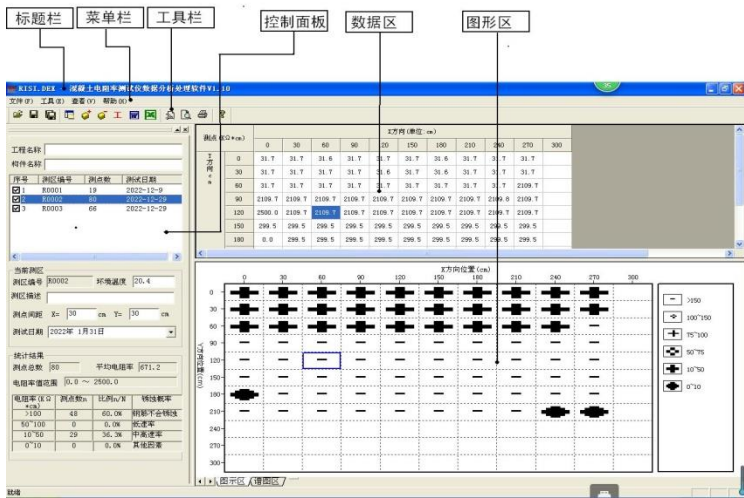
标题栏 菜单栏 工具栏 控制面板 数据区 图形区

RISI.DEX 混凝土电阻率测试仪数据分析处理软件V1.10

文件(F) 工具(E) 查看(V) 帮助(H)

工程名称
构件名称

| 序号 | 测区编号 | 测点数 | 测试日期 |
|---|---|---|---|
| 1 | R0001 | 19 | 2022-12-9 |
| 2 | R0002 | 80 | 2022-12-29 |
| 3 | R0003 | 68 | 2022-12-29 |

当前测区
测区编号 R0002 环境温度 20.4
测区描述
测点间距 X= 30 cm Y= 30 cm
测试日期 2022年 1月31日

统计结果
测点总数 80 平均电阻率 671.2
电阻率值范围 0.0 ~ 2500.0

| 电阻率(kΩ·cm) | 测点数n | 比例n/N | 钢筋锈蚀速率 |
|---|---|---|---|
| >100 | 48 | 60.0% | 钢筋不会锈蚀 |
| 50~100 | 0 | 0.0% | 低速率 |
| 10~50 | 29 | 36.3% | 中高速率 |
| 0~10 | 0 | 0.0% | 其他因素 |

测点 ρ(kΩ·cm) X方向(单位:cm)
Y方向

| | 0 | 30 | 60 | 90 | 120 | 150 | 180 | 210 | 240 | 270 | 300 |
|---|---|---|---|---|---|---|---|---|---|---|---|
| 0 | 31.7 | 31.7 | 31.6 | 31.7 | 31.7 | 31.7 | 31.6 | 31.7 | 31.7 | 31.7 | |
| 30 | 31.7 | 31.7 | 31.7 | 31.7 | 31.6 | 31.7 | 31.7 | 31.7 | 31.7 | 31.7 | |
| 60 | 31.7 | 31.7 | 31.7 | 31.7 | 31.7 | 31.7 | 31.7 | 31.7 | 31.7 | 2109.7 | |
| 90 | 2109.7 | 2109.7 | 2109.7 | 2109.7 | 2109.7 | 2109.7 | 2109.7 | 2109.7 | 2109.8 | 2109.7 | |
| 120 | 2500.0 | 2109.7 | 2109.7 | 2109.7 | 2109.7 | 2109.7 | 2109.7 | 2109.7 | 2109.7 | 2109.7 | |
| 150 | 299.5 | 299.5 | 299.5 | 299.5 | 299.5 | 299.5 | 299.5 | 299.5 | 299.5 | 299.5 | |
| 180 | 0.0 | 299.5 | 299.5 | 299.5 | 299.5 | 299.5 | 299.5 | 299.5 | 299.5 | 299.5 | |

X方向位置(cm)
0 30 60 90 120 150 180 210 240 270 300
Y方向位置(cm)
0 30 60 90 120 150 180 210 240 270 300

>150
100~150
75~100
50~75
10~50
0~10

图示区 / 谱图区

就绪